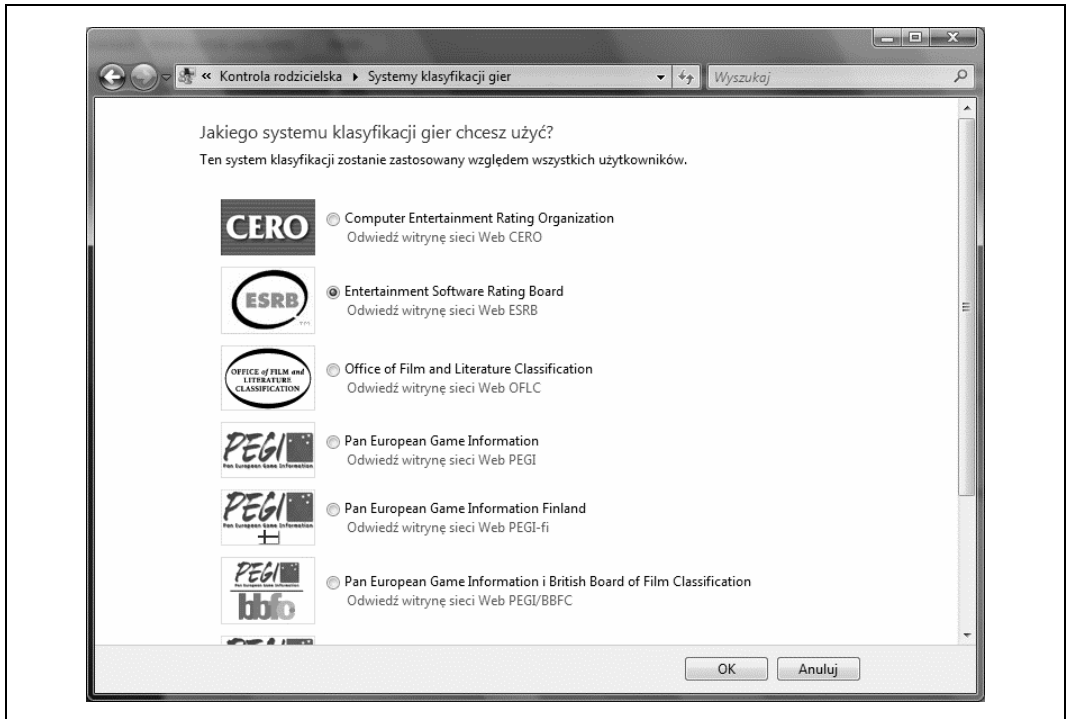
« Kontrola rodzicielska ▸ Systemy klasyfikacji gier

Wyszukaj

Jakiego systemu klasyfikacji gier chcesz użyć?

Ten system klasyfikacji zostanie zastosowany względem wszystkich użytkowników.

CERO

Computer Entertainment Rating Organization
Odwiedź witrynę sieci Web CERO

ESRB

Entertainment Software Rating Board
Odwiedź witrynę sieci Web ESRB

OFFICE of FILM and LITERATURE CLASSIFICATION

Office of Film and Literature Classification
Odwiedź witrynę sieci Web OFLC

PEGI
Pan European Game Information

Pan European Game Information
Odwiedź witrynę sieci Web PEGI

PEGI
Pan European Game Information

Pan European Game Information Finland
Odwiedź witrynę sieci Web PEGI-fi

PEGI
Pan European Game Information
bbfc

Pan European Game Information i British Board of Film Classification
Odwiedź witrynę sieci Web PEGI/BBFC

OK

Anuluj